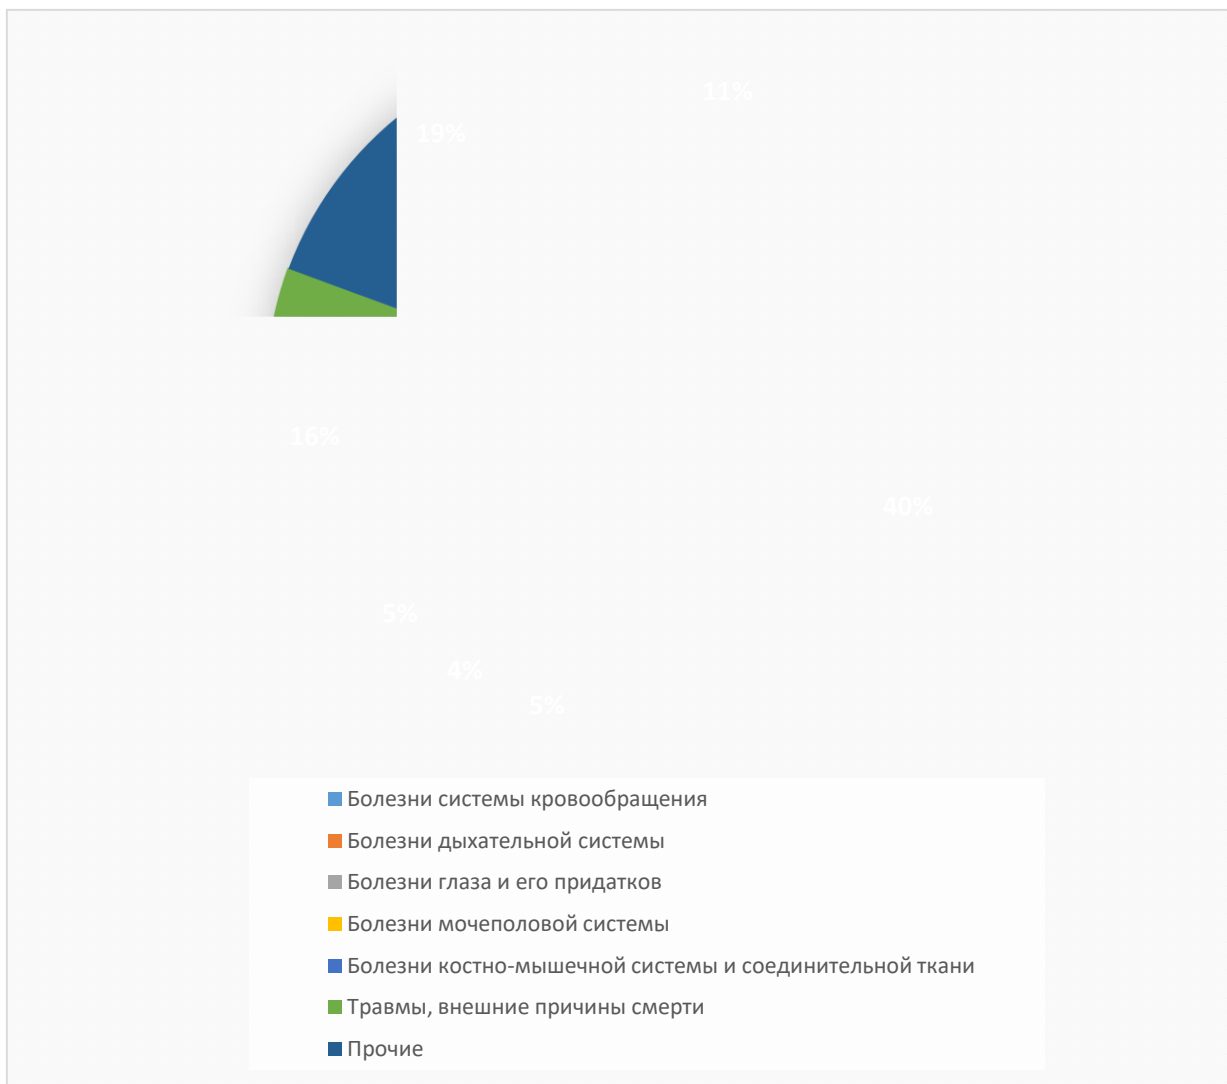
11%
19%
16%
40%
5%
4%
5%

Болезни системы кровообращения
Болезни дыхательной системы
Болезни глаза и его придатков
Болезни мочеполовой системы
Болезни костно-мышечной системы и соединительной ткани
Травмы, внешние причины смерти
Прочие